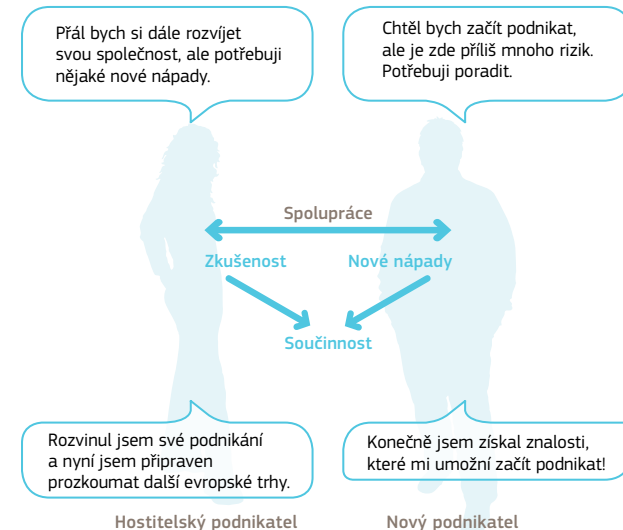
Přál bych si dále rozvíjet svou společnost, ale potřebuji nějaké nové nápady.

Chtěl bych začít podnikat, ale je zde příliš mnoho rizik. Potřebuji poradit.

Spolupráce

Zkušenost

Nové nápady

Součinnost

Rozvinul jsem své podnikání a nyní jsem připraven prozkoumat další evropské trhy.

Konečně jsem získal znalosti, které mi umožní začít podnikat!

Hostitelský podnikatel

Nový podnikatel